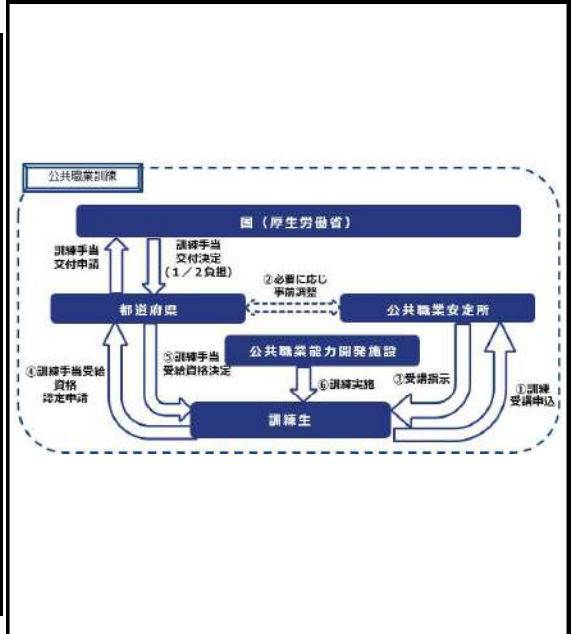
公共職業訓練

国（厚生労働省）

訓練手当交付申請

訓練手当交付決定（1／2負担）

②必要に応じ事前調整

都道府県

公共職業安定所

公共職業能力開発施設

④訓練手当受給資格認定申請

⑤訓練手当受給資格決定

⑥訓練実施

③受講指示

①訓練受講申込

訓練生